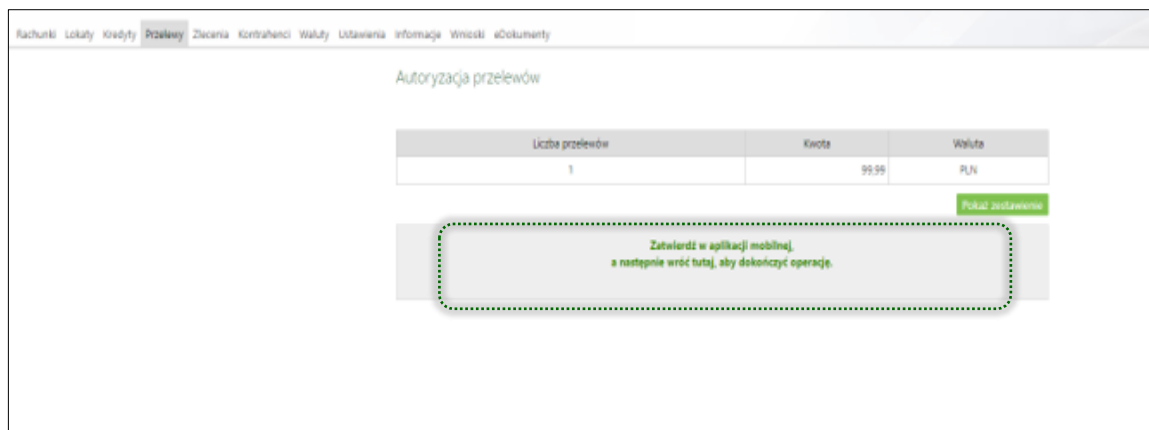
Rachunki Lokaty Kredyty Przelewy Zlecenia Kontrahenci Waluty Ustawienia Informacje Wnioski eDokumenty

Autoryzacja przelewów

| Liczba przelewów | Kwota | Waluta |
|---|---|---|
| 1 | 99.99 | PLN |

Pokaż zestawienie

Zatwierdź w aplikacji mobilnej,
a następnie wróć tutaj, aby dokończyć operację.